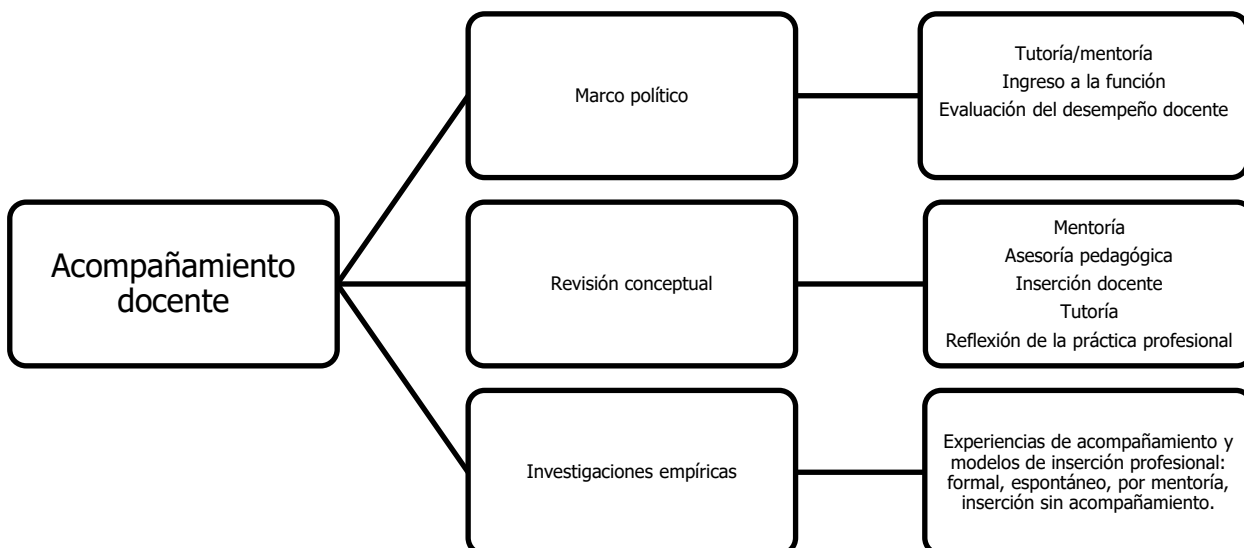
Acompañamiento docente

Marco político

Tutoría/mentoría
Ingreso a la función
Evaluación del desempeño docente

Revisión conceptual

Mentoría
Asesoría pedagógica
Inserción docente
Tutoría
Reflexión de la práctica profesional

Investigaciones empíricas

Experiencias de acompañamiento y modelos de inserción profesional: formal, espontáneo, por mentoría, inserción sin acompañamiento.